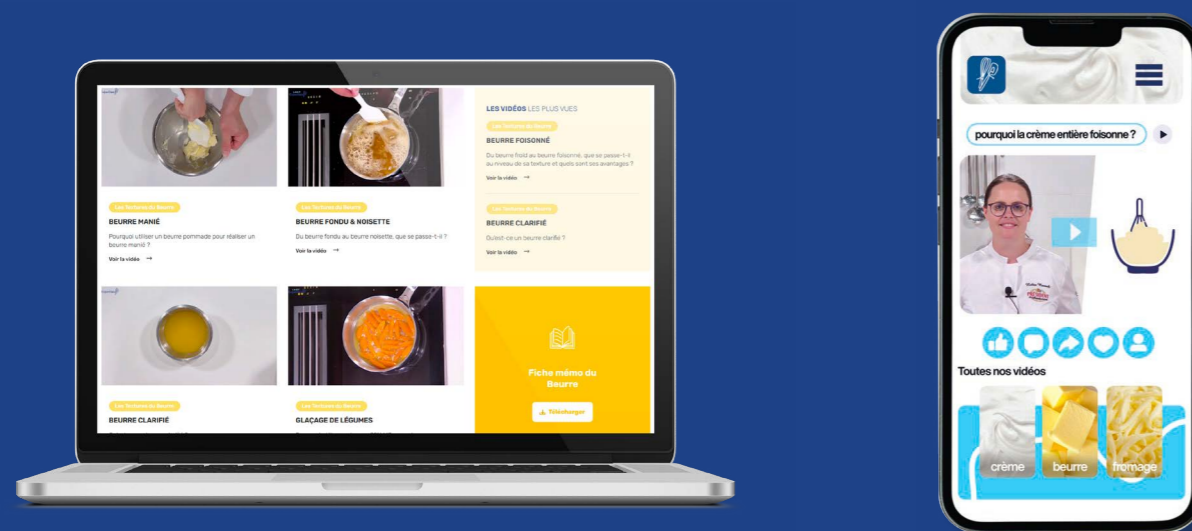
Les Textures du Beurre

BEURRE MANIÉ

Pourquoi utiliser un beurre pommade pour réaliser un beurre manié ?

Voir la vidéo →

Les Textures du Beurre

BEURRE FONDU & NOISETTE

Du beurre fondu au beurre noisette, que se passe-t-il ?

Voir la vidéo →

LES VIDÉOS LES PLUS VUES

Les Textures du Beurre

BEURRE FOISONNÉ

Du beurre froid au beurre foisonné, que se passe-t-il au niveau de sa texture et quels sont ses avantages ?

Voir la vidéo →

Les Textures du Beurre

BEURRE CLARIFIÉ

Qu'est-ce un beurre clarifié ?

Voir la vidéo →

Les Textures du Beurre

BEURRE CLARIFIÉ

Les Textures du Beurre

GLAÇAGE DE LÉGUMES

Fiche mémo du Beurre

Télécharger

pourquoi la crème entière foisonne ?

Toutes nos vidéos

crème

beurre

fromage